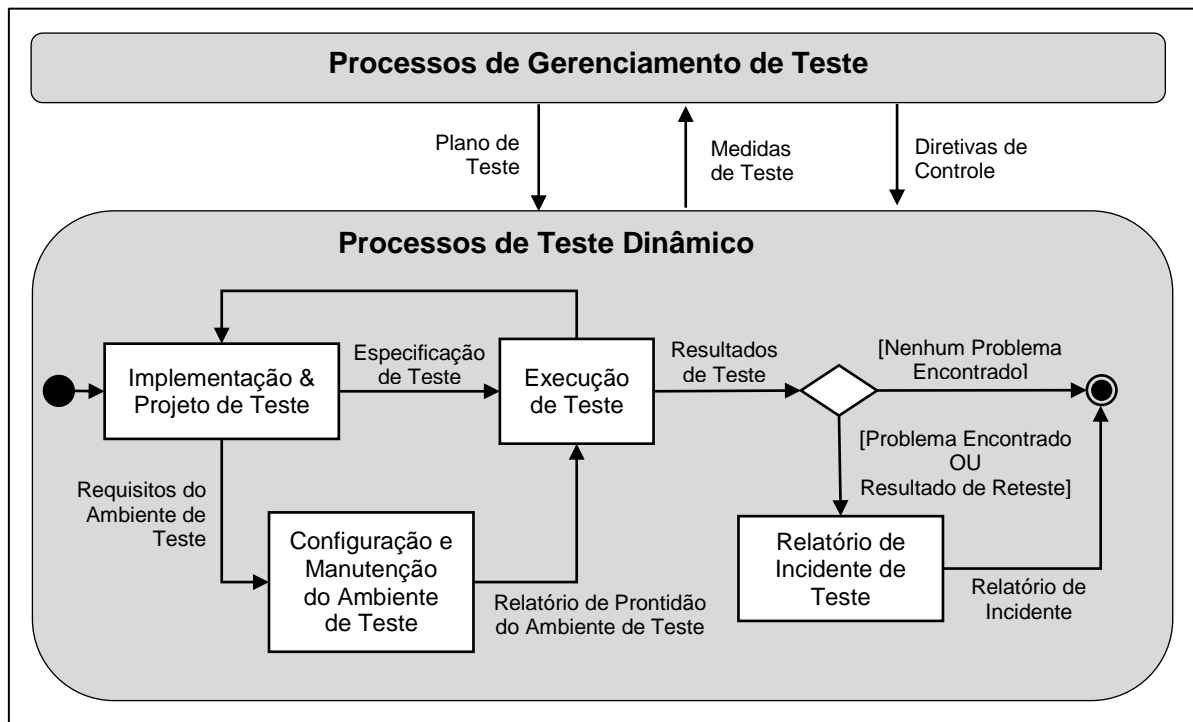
Processos de Gerenciamento de Teste

Plano de Teste

Medidas de Teste

Diretivas de Controle

Processos de Teste Dinâmico

Implementação & Projeto de Teste

Especificação de Teste

Execução de Teste

Resultados de Teste

[Nenhum Problema Encontrado]

[Problema Encontrado OU Resultado de Reteste]

Requisitos do Ambiente de Teste

Configuração e Manutenção do Ambiente de Teste

Relatório de Prontidão do Ambiente de Teste

Relatório de Incidente de Teste

Relatório de Incidente